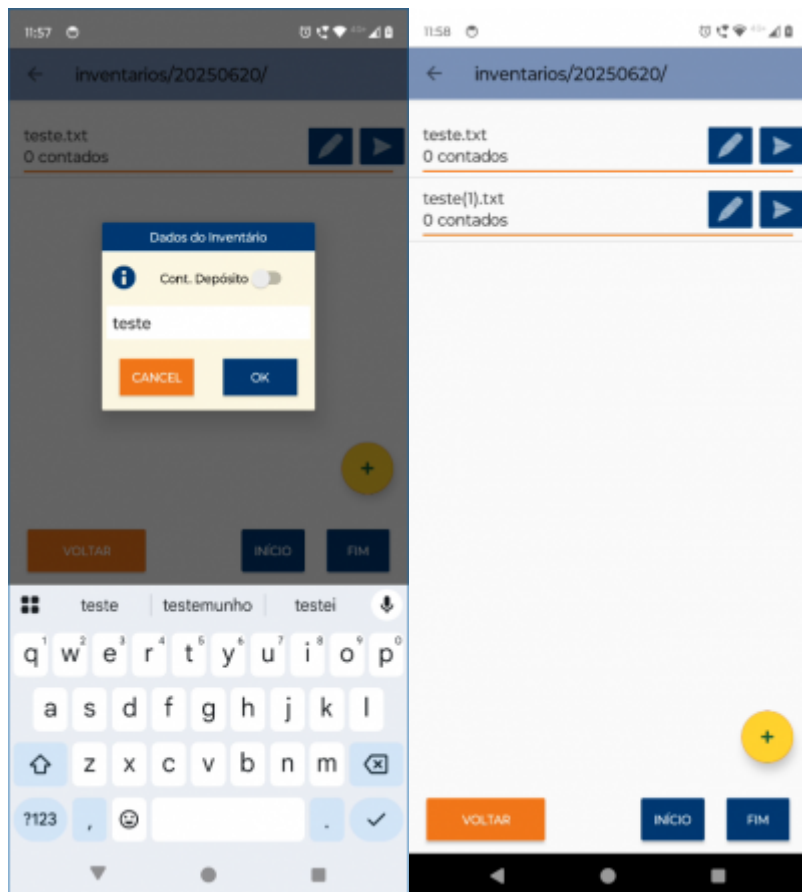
11:57

inventarios/20250620/

teste.txt
0 contados

Dados do Inventário

Cont. Depósito

teste

CANCEL

OK

+

VOLTAR

INÍCIO

FIM

teste

testemunho

testei

q 1 w 2 e 3 r 4 t 5 y 6 u 7 i 8 o 9 p 0

a s d f g h j k l

z x c v b n m

?123 , .

11:58

inventarios/20250620/

teste.txt
0 contados

teste(1).txt
0 contados

+

VOLTAR

INÍCIO

FIM